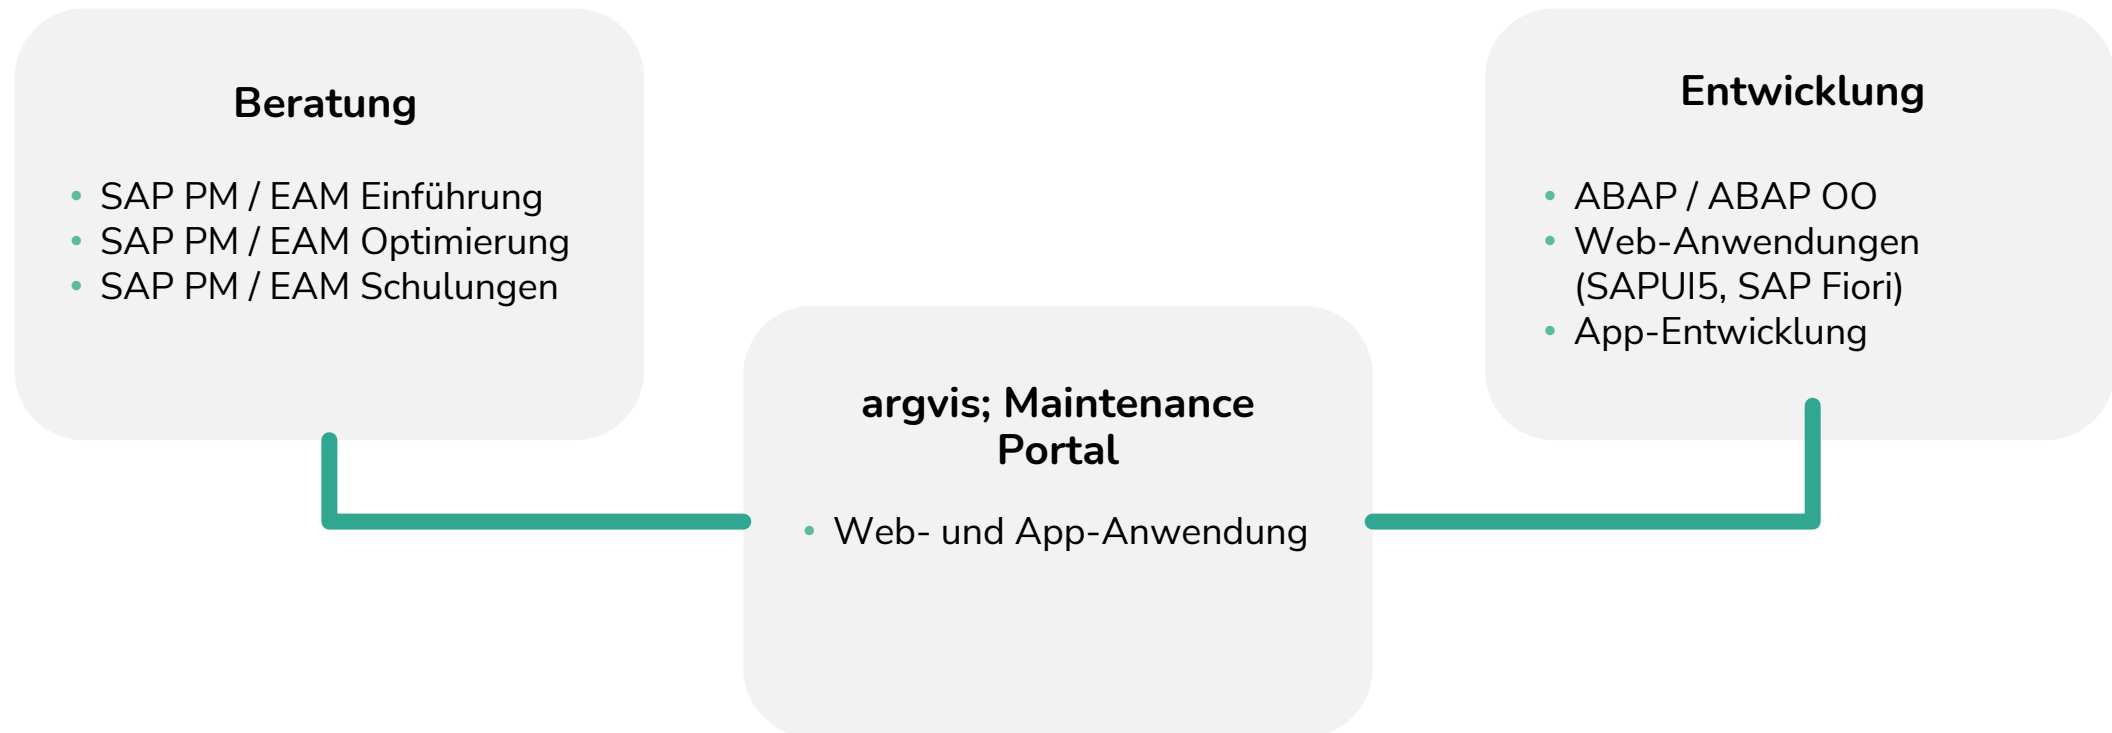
Beratung

- SAP PM / EAM Einführung
- SAP PM / EAM Optimierung
- SAP PM / EAM Schulungen

Entwicklung

- ABAP / ABAP OO
- Web-Anwendungen (SAPUI5, SAP Fiori)
- App-Entwicklung

argvis; Maintenance Portal

- Web- und App-Anwendung